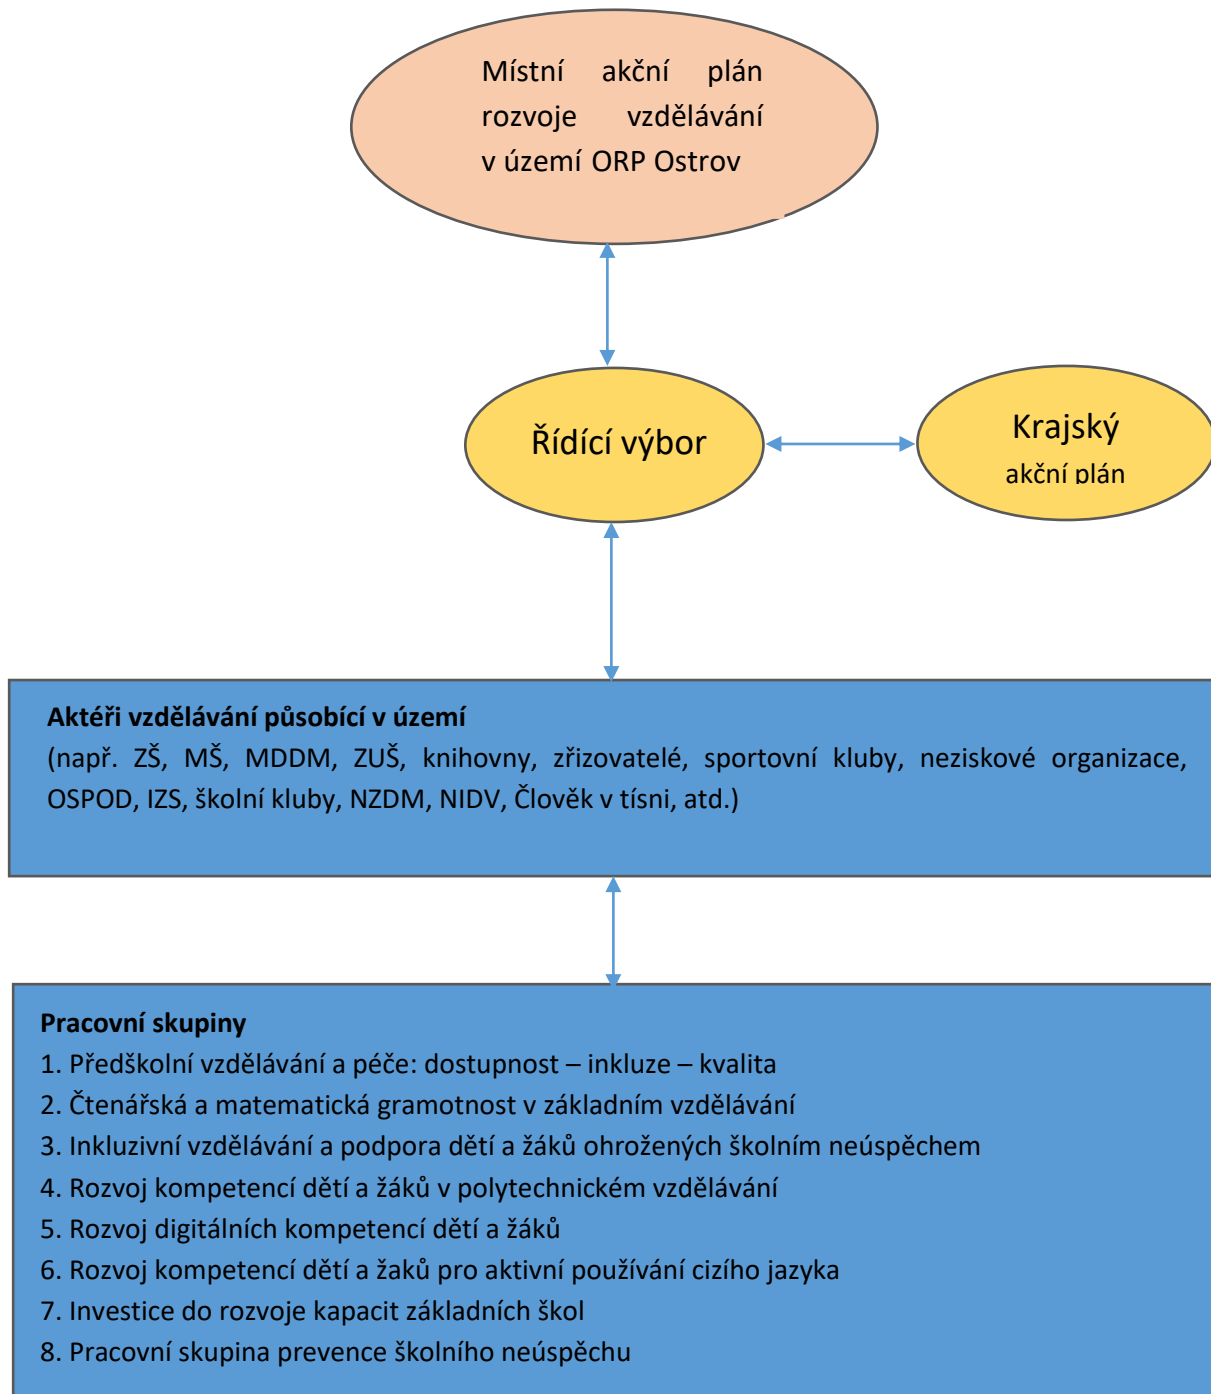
Místní akční plán rozvoje vzdělávání v území ORP Ostrov

Řídící výbor

Krajský akční plán

Aktéři vzdělávání působící v území
(např. ZŠ, MŠ, MDDM, ZUŠ, knihovny, zřizovatelé, sportovní kluby, neziskové organizace, OSPOD, IZS, školní kluby, NZDM, NIDV, Člověk v tísni, atd.)

Pracovní skupiny
1. Předškolní vzdělávání a péče: dostupnost – inkluze – kvalita
2. Čtenářská a matematická gramotnost v základním vzdělávání
3. Inkluzivní vzdělávání a podpora dětí a žáků ohrožených školním neúspěchem
4. Rozvoj kompetencí dětí a žáků v polytechnickém vzdělávání
5. Rozvoj digitálních kompetencí dětí a žáků
6. Rozvoj kompetencí dětí a žáků pro aktivní používání cizího jazyka
7. Investice do rozvoje kapacit základních škol
8. Pracovní skupina prevence školního neúspěchu